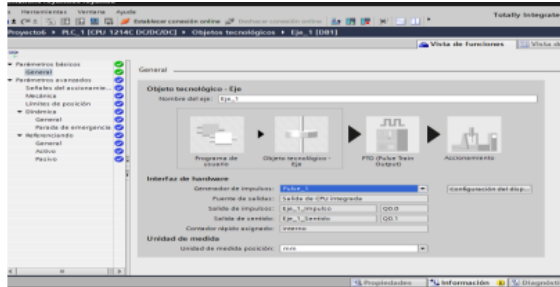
Herramientas Ventana Ayuda
Establecer conexión online Deshacer conexión online
Totally Integrated
Proyecto5 ► PLC_1 [CPU 1214C DC/DC/DC] ► Objetos tecnológicos ► Eje_1 [DB1]
Vista de funciones
Vista de

Parámetros básicos
General
Parámetros avanzados
Señales del accionamie...
Mecánica
Límites de posición
Dinámica
General
Parada de emergencia
Referenciación
General
Activo
Pasivo

General

Objeto tecnológico - Eje
Nombre del eje: Eje_1

Programa de usuario
Objeto tecnológico - Eje
PTO (Pulse Train Output)
Accionamiento

Interfaz de hardware
Generador de impulsos: Pulse_1
Configuración del disp...
Fuente de salidas: Salida de CPU integrada
Salida de impulsos: Eje_1_Impulso %Q0.0
Salida de sentido: Eje_1_Sentido %Q0.1
Contador rápido asignado: Interno

Unidad de medida
Unidad de medida posición: mm

Propiedades
Información
Diagnóstic